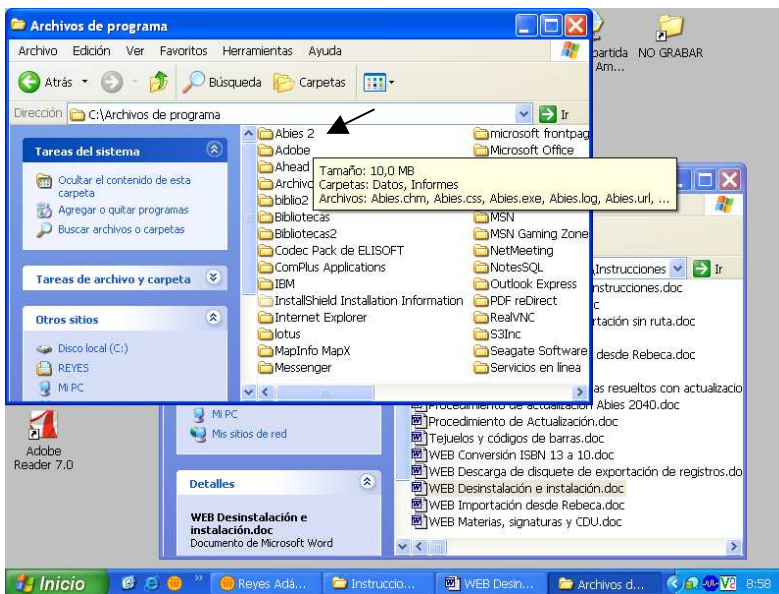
Archivos de programa

Archivo Edición Ver Favoritos Herramientas Ayuda

Atrás Búsqueda Carpetas

Dirección C:\Archivos de programa Ir

Tareas del sistema

Ocultar el contenido de esta carpeta
Agregar o quitar programas
Buscar archivos o carpetas

Tareas de archivo y carpeta

Otros sitios

Disco local (C:)
REYES
Mi PC

Abies 2
Adobe
Ahead
Archivo
biblio2
Bibliotecas
Bibliotecas2
Codec Pack de ELISOFT
ComPlus Applications
IBM
InstallShield Installation Information
Internet Explorer
lotus
MapInfo MapX
Messenger

microsoft frontpag
Microsoft Office
MSN
MSN Gaming Zone
NetMeeting
NotesSQL
Outlook Express
PDF reDirect
RealVNC
S3Inc
Seagate Software
Servicios en línea

Tamaño: 10,0 MB
Carpetas: Datos, Informes
Archivos: Abies.chm, Abies.css, Abies.exe, Abies.log, Abies.url, ...

partida Am...
NO GRABAR

Instrucciones Ir
nstrucciones.doc
c
rtación sin ruta.doc
desde Rebeca.doc
as resueltos con actualizacio
Procedimiento de actualización Abies 2040.doc
Procedimiento de Actualización.doc
Tejuelos y códigos de barras.doc
WEB Conversión ISBN 13 a 10.doc
WEB Descarga de disquete de exportación de registros.do
WEB Desinstalación e instalación.doc
WEB Importación desde Rebeca.doc
WEB Materias, signaturas y CDU.doc

Mi PC
Mis sitios de red

Detalles

WEB Desinstalación e instalación.doc
Documento de Microsoft Word

Adobe Reader 7.0

Inicio Reyes Adá... Instruccio... WEB Desin... Archivos d... 8:58